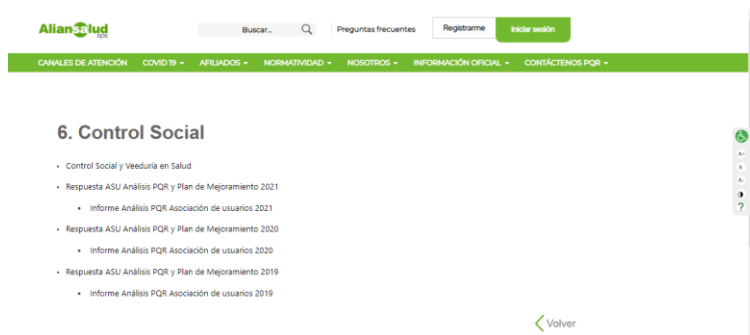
AlianSalud eps

Buscar...

Preguntas frecuentes

Registrarme

Iniciar sesión

CANALES DE ATENCIÓN COVID 19 ▾ AFILIADOS ▾ NORMATIVIDAD ▾ NOSOTROS ▾ INFORMACIÓN OFICIAL ▾ CONTÁCTENOS PQR ▾

6. Control Social

- Control Social y Veeduría en Salud
- Respuesta ASU Análisis PQR y Plan de Mejoramiento 2021
  - Informe Análisis PQR Asociación de usuarios 2021
- Respuesta ASU Análisis PQR y Plan de Mejoramiento 2020
  - Informe Análisis PQR Asociación de usuarios 2020
- Respuesta ASU Análisis PQR y Plan de Mejoramiento 2019
  - Informe Análisis PQR Asociación de usuarios 2019

A+
A
A-
?

Volver